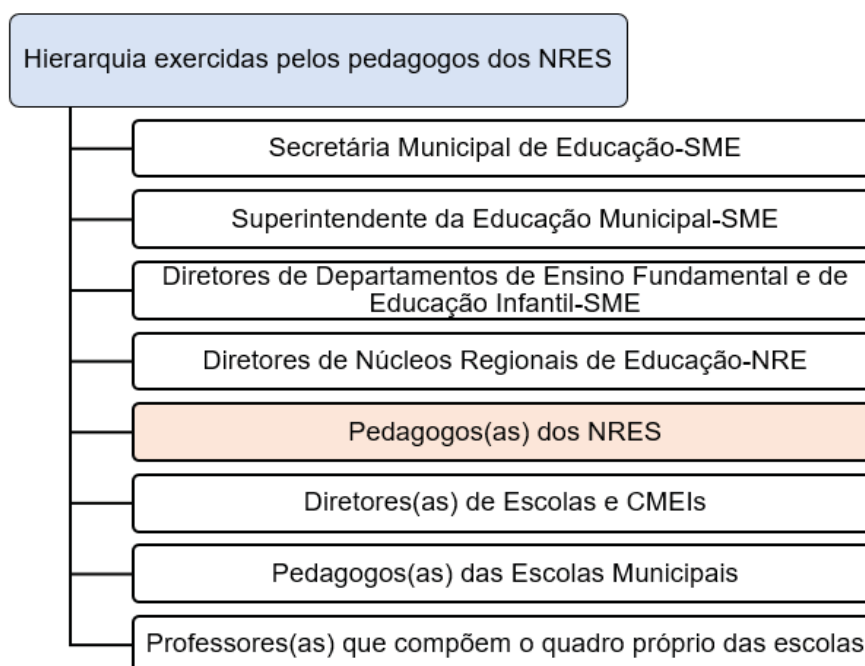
Hierarquia exercidas pelos pedagogos dos NRES

Secretária Municipal de Educação-SME

Superintendente da Educação Municipal-SME

Diretores de Departamentos de Ensino Fundamental e de Educação Infantil-SME

Diretores de Núcleos Regionais de Educação-NRE

Pedagogos(as) dos NRES

Diretores(as) de Escolas e CMEIs

Pedagogos(as) das Escolas Municipais

Professores(as) que compõem o quadro próprio das escolas